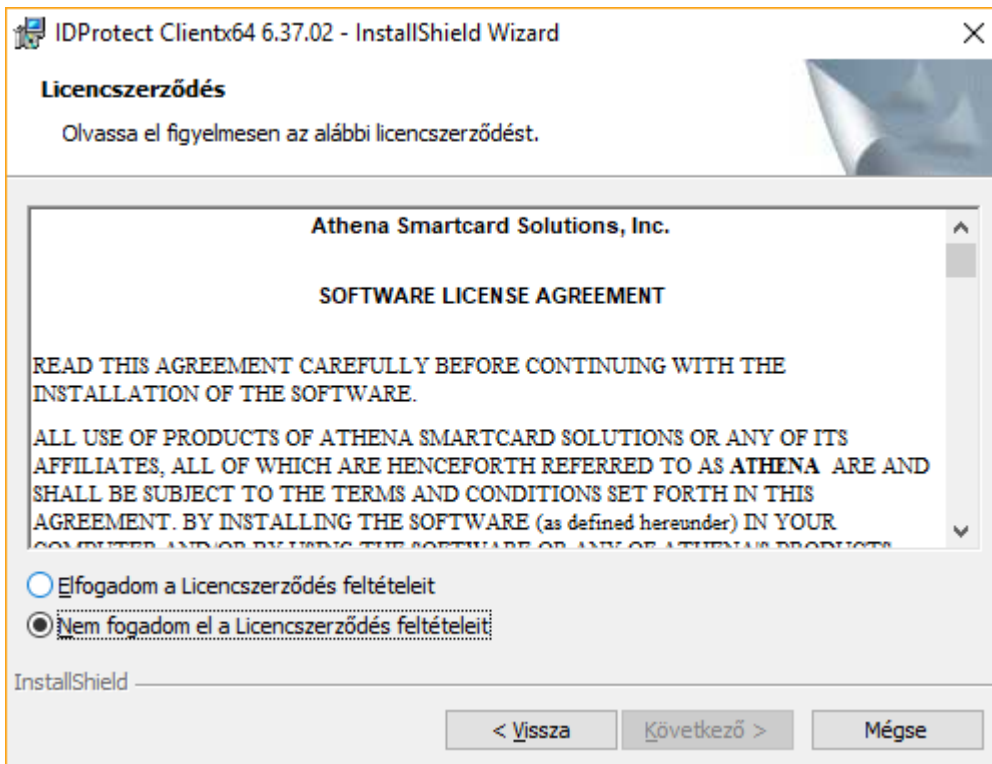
IDProtect Clientx64 6.37.02 - InstallShield Wizard

×

Licencszerződés

Olvassa el figyelmesen az alábbi licencszerződést.

Athena Smartcard Solutions, Inc.

SOFTWARE LICENSE AGREEMENT

READ THIS AGREEMENT CAREFULLY BEFORE CONTINUING WITH THE INSTALLATION OF THE SOFTWARE.

ALL USE OF PRODUCTS OF ATHENA SMARTCARD SOLUTIONS OR ANY OF ITS AFFILIATES, ALL OF WHICH ARE HENCEFORTH REFERRED TO AS ATHENA ARE AND SHALL BE SUBJECT TO THE TERMS AND CONDITIONS SET FORTH IN THIS AGREEMENT. BY INSTALLING THE SOFTWARE (as defined hereunder) IN YOUR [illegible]

Elfogadom a Licencszerződés feltételeit

Nem fogadom el a Licencszerződés feltételeit

InstallShield

< Vissza

Következő >

Mégse